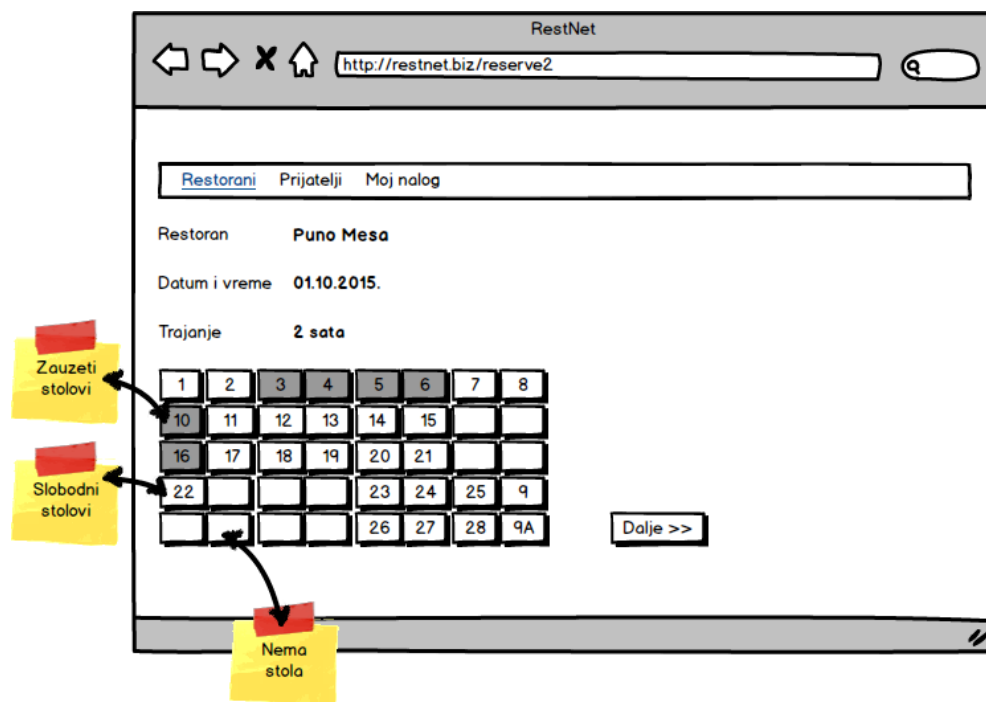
RestNet

http://restnet.biz/reserve2

Restorani Prijatelji Moj nalog

Restoran Puno Mesa

Datum i vreme 01.10.2015.

Trajanje 2 sata

| 1 | 2 | 3 | 4 | 5 | 6 | 7 | 8 |
|---|---|---|---|---|---|---|---|
| 10 | 11 | 12 | 13 | 14 | 15 | | |
| 16 | 17 | 18 | 19 | 20 | 21 | | |
| 22 | | | | 23 | 24 | 25 | 9 |
| | | | | 26 | 27 | 28 | 9A |

Dalje >>

Zauzeti stolovi

Slobodni stolovi

Nema stola